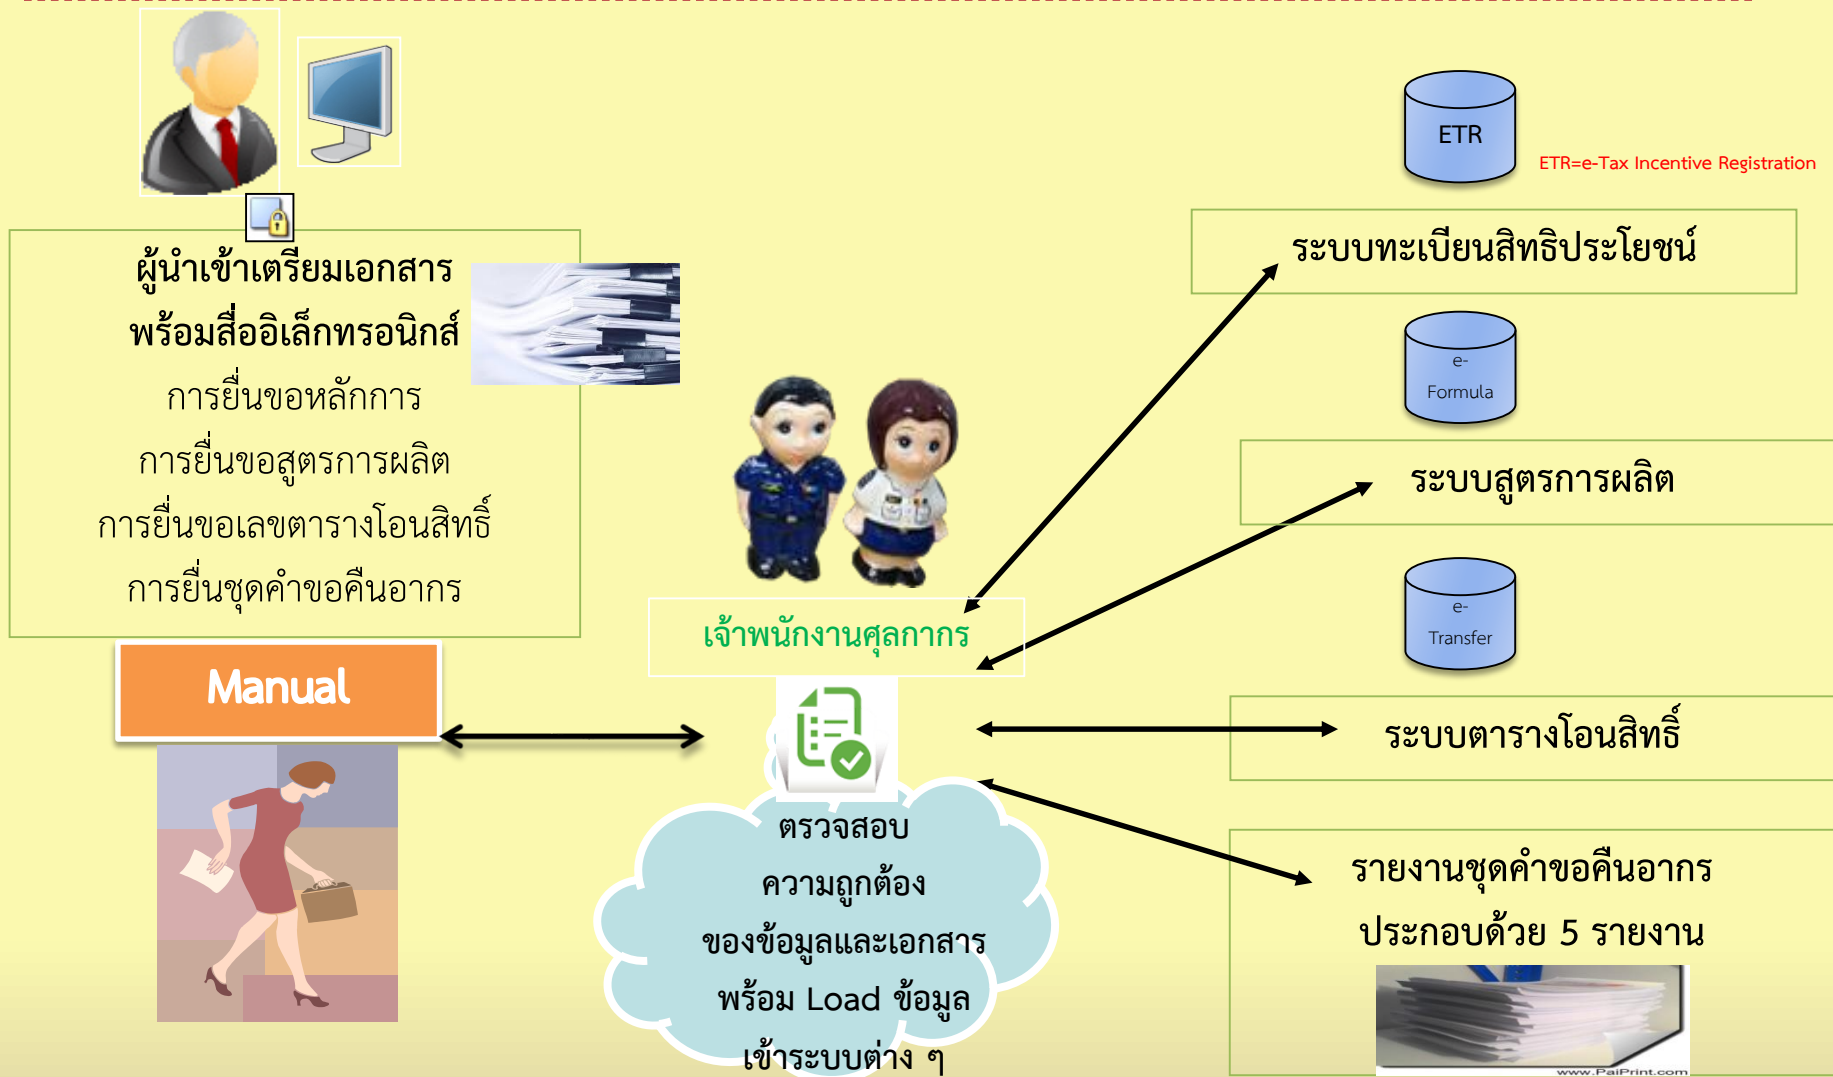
ผู้นำเข้าเตรียมเอกสาร
พร้อมสื่ออิเล็กทรอนิกส์
การยื่นขอหลักการ
การยื่นขอสูตรการผลิต
การยื่นขอเลขตารางโอนสิทธิ์
การยื่นชุดคำขอคืนอากร

Manual

ETR

ETR=e-Tax Incentive Registration

ระบบทะเบียนสิทธิประโยชน์

e-Formula

ระบบสูตรการผลิต

e-Transfer

ระบบตารางโอนสิทธิ์

เจ้าพนักงานศุลกากร

ตรวจสอบ
ความถูกต้อง
ของข้อมูลและเอกสาร
พร้อม Load ข้อมูล
เข้าระบบต่าง ๆ

รายงานชุดคำขอคืนอากร
ประกอบด้วย 5 รายงาน

www.PaiPrint.com